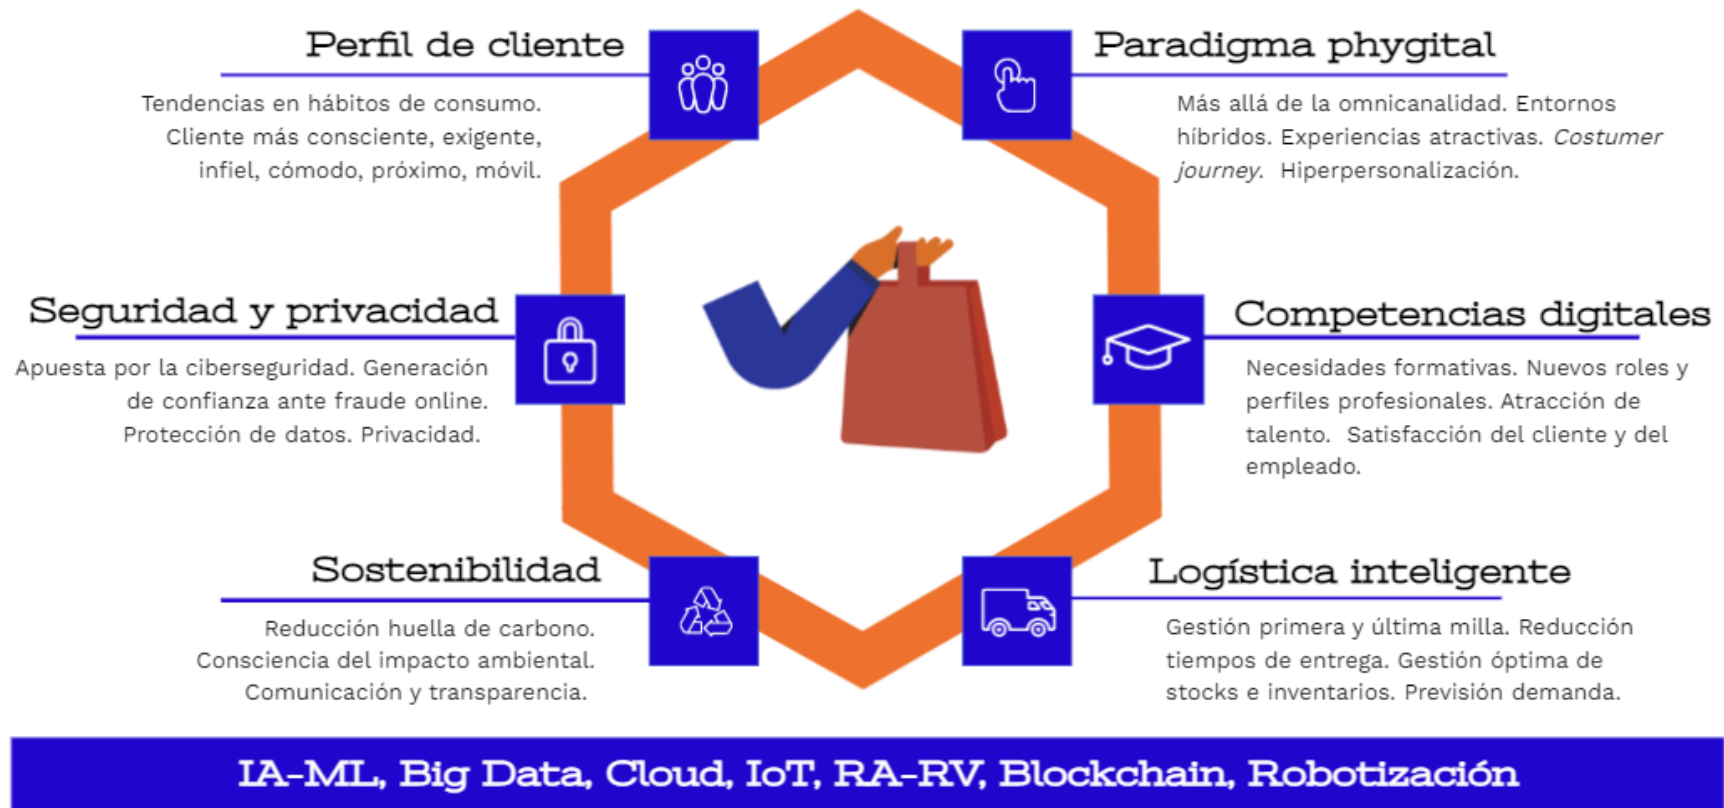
Perfil de cliente

Tendencias en hábitos de consumo. Cliente más consciente, exigente, infiel, cómodo, próximo, móvil.

Paradigma phygital

Más allá de la omnicanalidad. Entornos híbridos. Experiencias atractivas. *Costumer journey*. Hiperpersonalización.

Seguridad y privacidad

Apuesta por la ciberseguridad. Generación de confianza ante fraude online. Protección de datos. Privacidad.

Competencias digitales

Necesidades formativas. Nuevos roles y perfiles profesionales. Atracción de talento. Satisfacción del cliente y del empleado.

Sostenibilidad

Reducción huella de carbono. Consciencia del impacto ambiental. Comunicación y transparencia.

Logística inteligente

Gestión primera y última milla. Reducción tiempos de entrega. Gestión óptima de stocks e inventarios. Previsión demanda.

IA-ML, Big Data, Cloud, IoT, RA-RV, Blockchain, Robotización